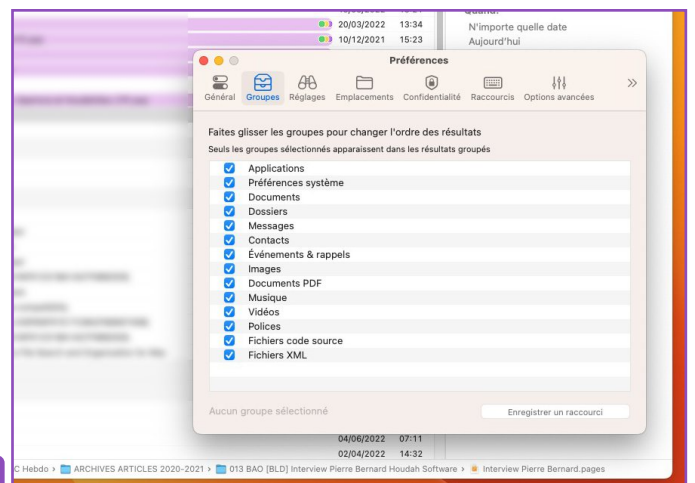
20/03/2022 13:34
10/12/2021 15:23

Quand?
N'importe quelle date
Aujourd'hui

Préférences

Général Groupes Réglages Emplacements Confidentialité Raccourcis Options avancées »

Faites glisser les groupes pour changer l'ordre des résultats
Seuls les groupes sélectionnés apparaissent dans les résultats groupés

Applications
Préférences système
Documents
Dossiers
Messages
Contacts
Événements & rappels
Images
Documents PDF
Musique
Vidéos
Polices
Fichiers code source
Fichiers XML

Aucun groupe sélectionné

Enregistrer un raccourci

04/06/2022 07:11
02/04/2022 14:32

C Hebdo › ARCHIVES ARTICLES 2020-2021 › 013 BAO [BLD] Interview Pierre Bernard Houdah Software › Interview Pierre Bernard.pages